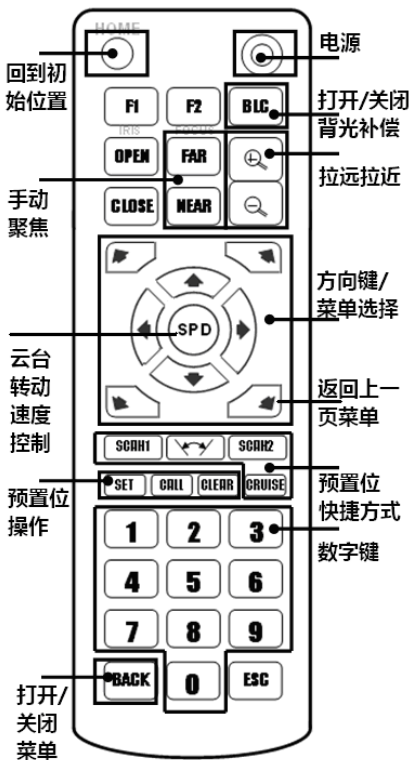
HOME

回到初始位置

电源

F1
F2
BLC

打开/关闭背光补偿

IRIS
FOCUS

OPEN
FAR
CLOSE
NEAR

拉远拉近

手动聚焦

方向键/菜单选择

SPD

云台转动速度控制

返回上一页菜单

SCAN1
SCAN2

SET
CALL
CLEAR
CRUISE

预置位操作

预置位快捷方式

数字键

1
2
3
4
5
6
7
8
9
BACK
0
ESC

打开/关闭菜单